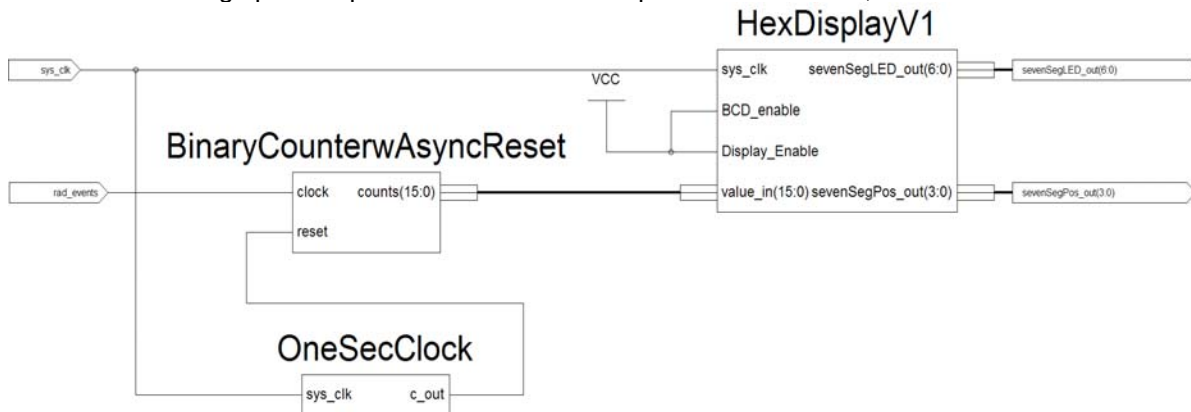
HexDisplayV1

sys_clk

sys_clk

sevenSegLED_out(6:0)

sevenSegLED_out(6:0)

VCC

BCD_enable

BinaryCounterwAsyncReset

Display_Enable

rad_events

clock

counts(15:0)

value_in(15:0)

sevenSegPos_out(3:0)

sevenSegPos_out(3:0)

reset

OneSecClock

sys_clk

c_out